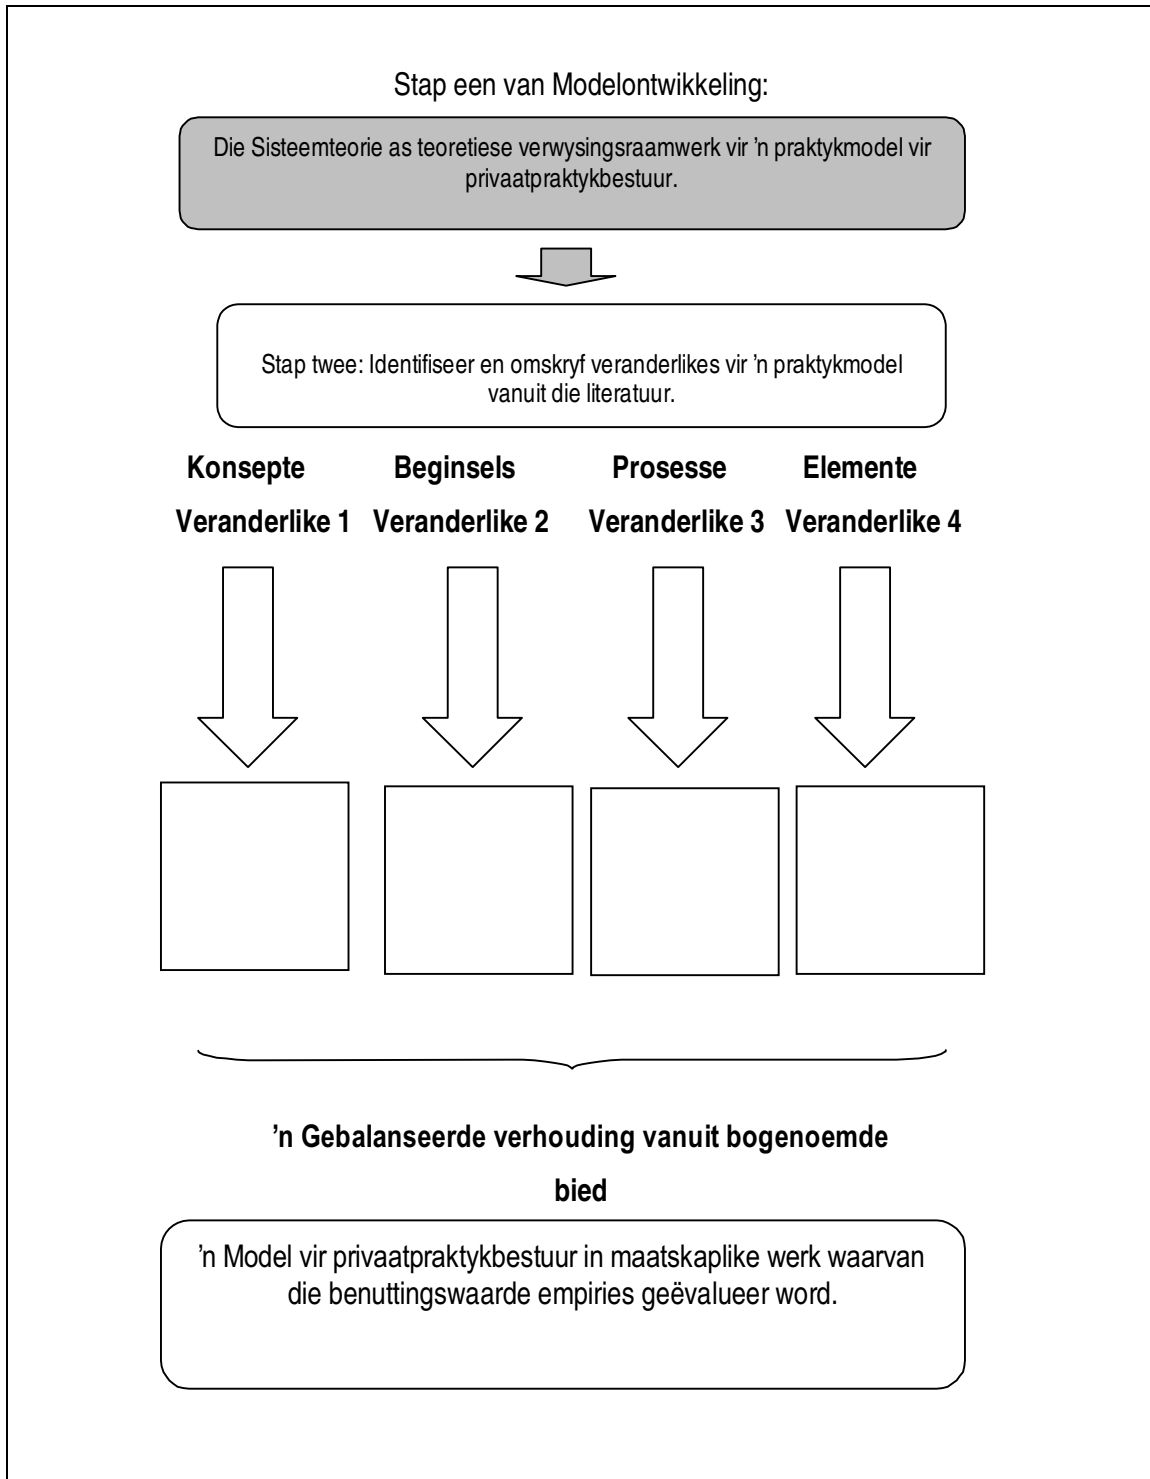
Stap een van Modelontwikkeling:

Die Sisteemteorie as teoretiese verwysingsraamwerk vir ’n praktykmodel vir privaatpraktykbestuur.

Stap twee: Identifiseer en omskryf veranderlikes vir ’n praktykmodel vanuit die literatuur.

Konsepte
Veranderlike 1

Beginsels
Veranderlike 2

Prosesse
Veranderlike 3

Elemente
Veranderlike 4

’n Gebalanseerde verhouding vanuit bogenoemde

bied

’n Model vir privaatpraktykbestuur in maatskaplike werk waarvan die benuttingswaarde empiries geëvalueer word.